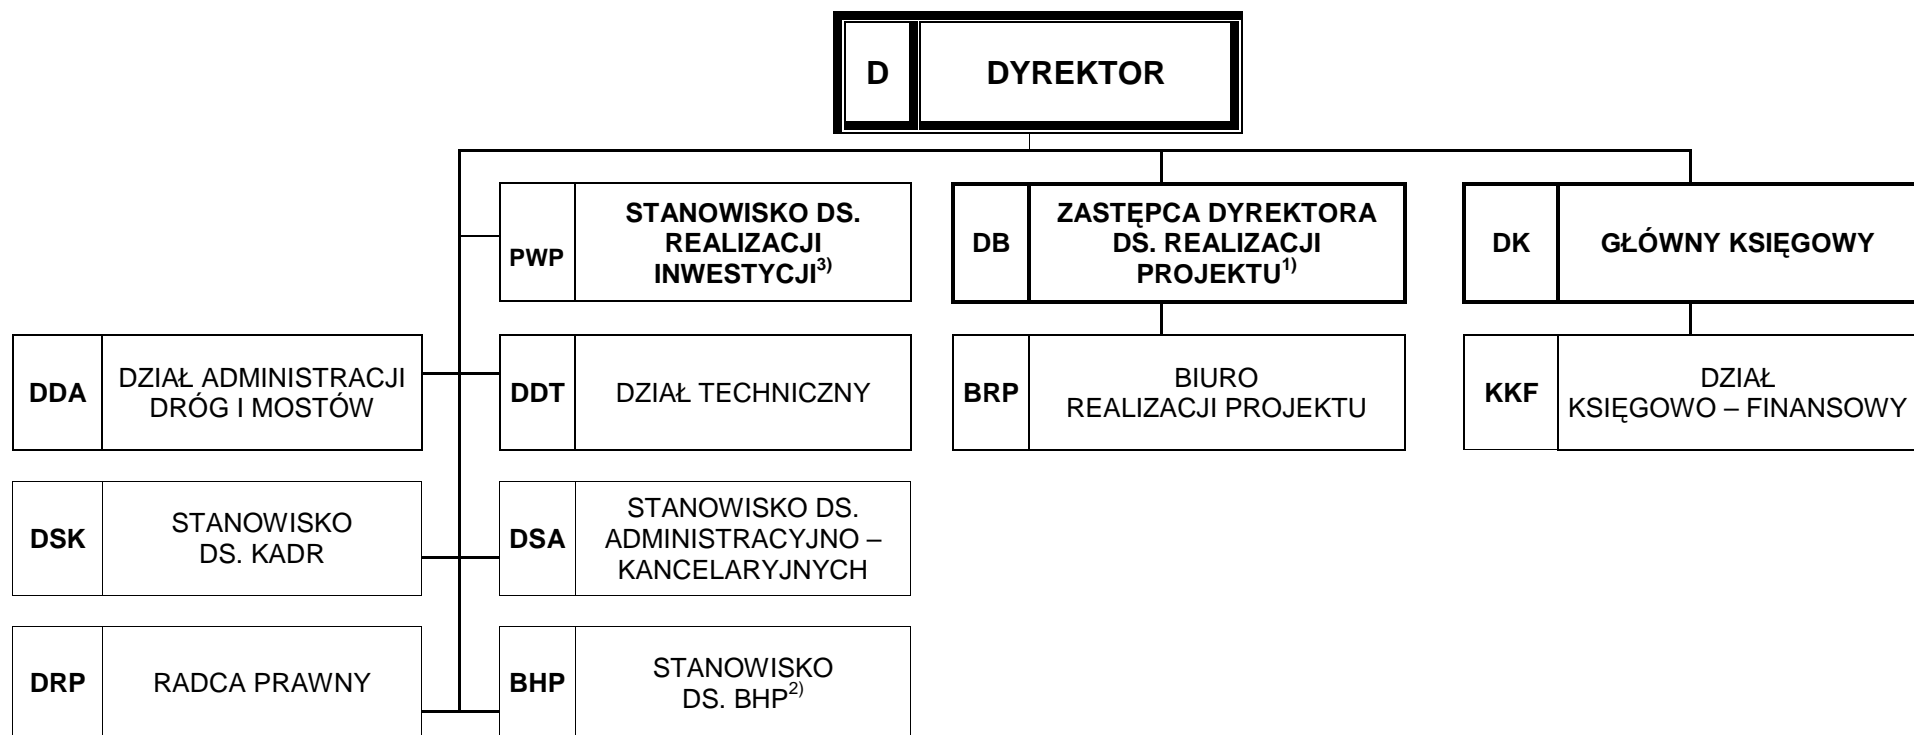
D DYREKTOR

PWP STANOWISKO DS. REALIZACJI INWESTYCJI$^{3)}$

DB ZASTĘPCA DYREKTORA DS. REALIZACJI PROJEKTU$^{1)}$

DK GŁÓWNY KSIĘGOWY

DDA DZIAŁ ADMINISTRACJI DRÓG I MOSTÓW

DDT DZIAŁ TECHNICZNY

BRP BIURO REALIZACJI PROJEKTU

KKF DZIAŁ KSIĘGOWO – FINANSOWY

DSK STANOWISKO DS. KADR

DSA STANOWISKO DS. ADMINISTRACYJNO – KANCELARYJNYCH

DRP RADCA PRAWNY

BHP STANOWISKO DS. BHP$^{2)}$